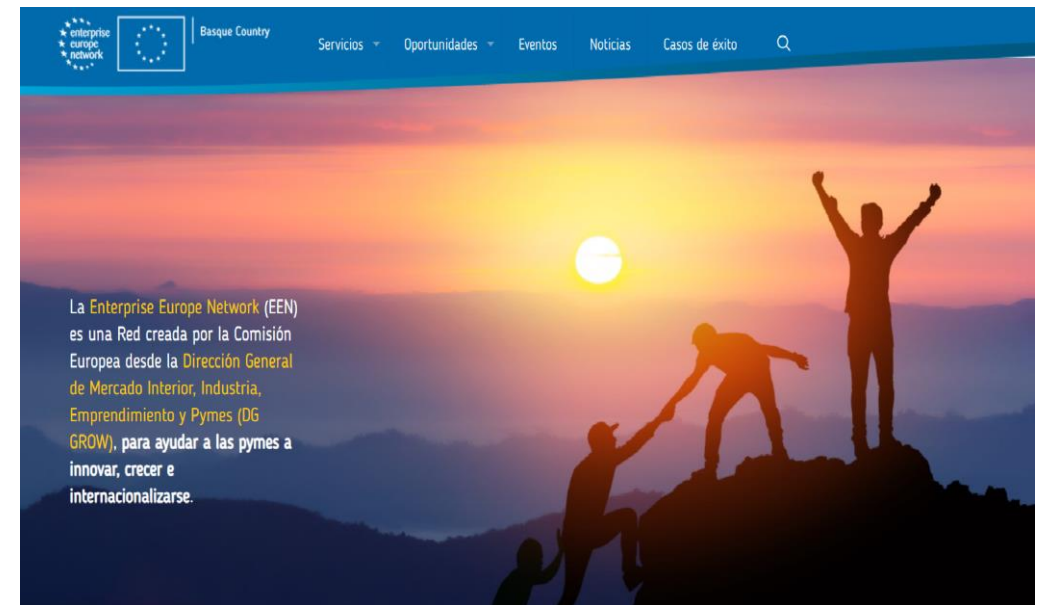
enterprise europe network

Basque Country

Servicios Oportunidades Eventos Noticias Casos de éxito

La Enterprise Europe Network (EEN) es una Red creada por la Comisión Europea desde la Dirección General de Mercado Interior, Industria, Emprendimiento y Pymes (DG GROW), para ayudar a las pymes a innovar, crecer e internacionalizarse.